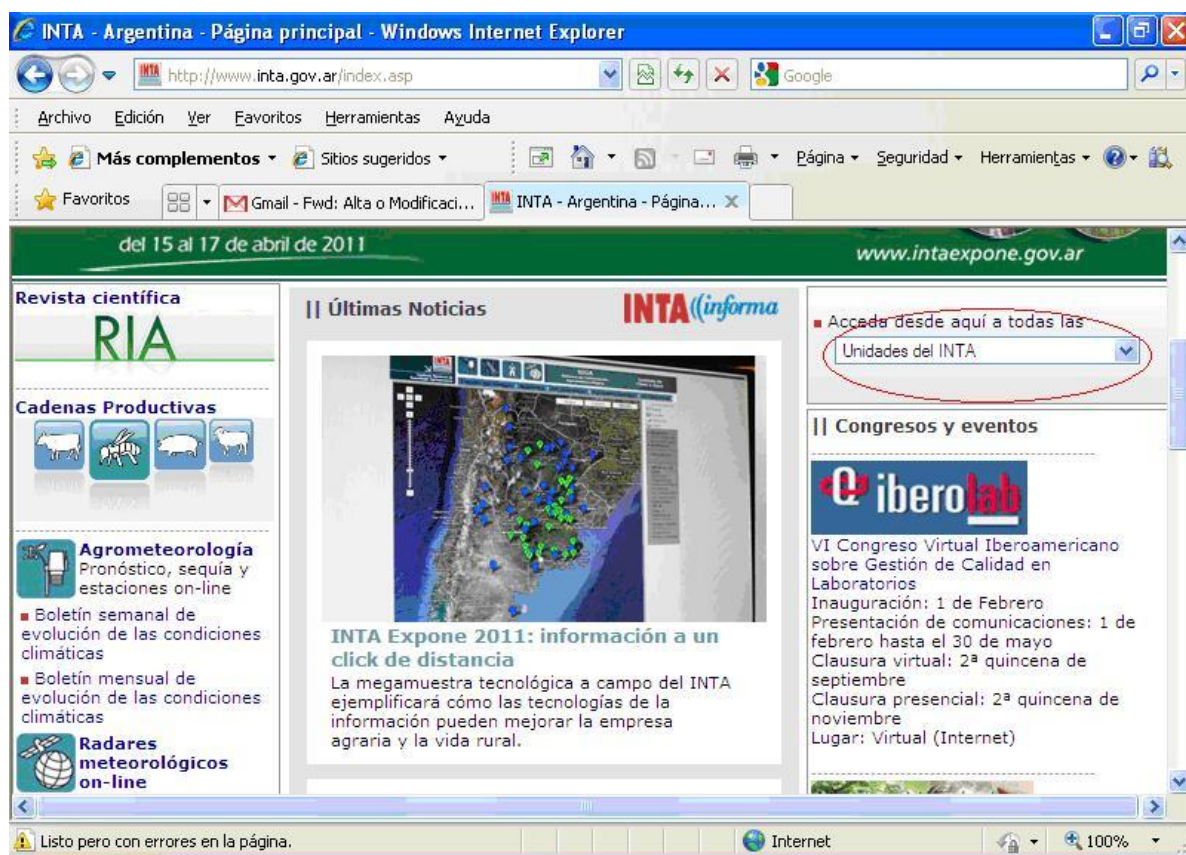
INTA - Argentina - Página principal - Windows Internet Explorer

http://www.inta.gov.ar/index.asp

Google

Archivo Edición Ver Favoritos Herramientas Ayuda

Más complementos Sitios sugeridos Página Seguridad Herramientas

Favoritos Gmail - Fwd: Alta o Modificaci... INTA - Argentina - Página...

del 15 al 17 de abril de 2011

www.intaexpone.gov.ar

Revista científica

RIA

Cadenas Productivas

Agrometeorología
Pronóstico, sequía y estaciones on-line

Boletín semanal de evolución de las condiciones climáticas

Boletín mensual de evolución de las condiciones climáticas

Radares meteorológicos on-line

|| Últimas Noticias

INTA informa

INTA Expone 2011: información a un click de distancia

La megamuestra tecnológica a campo del INTA ejemplificará cómo las tecnologías de la información pueden mejorar la empresa agraria y la vida rural.

Acceda desde aquí a todas las

Unidades del INTA

|| Congresos y eventos

iberolab

VI Congreso Virtual Iberoamericano sobre Gestión de Calidad en Laboratorios
Inauguración: 1 de Febrero
Presentación de comunicaciones: 1 de febrero hasta el 30 de mayo
Clausura virtual: 2ª quincena de septiembre
Clausura presencial: 2ª quincena de noviembre
Lugar: Virtual (Internet)

Listo pero con errores en la página.

Internet

100%